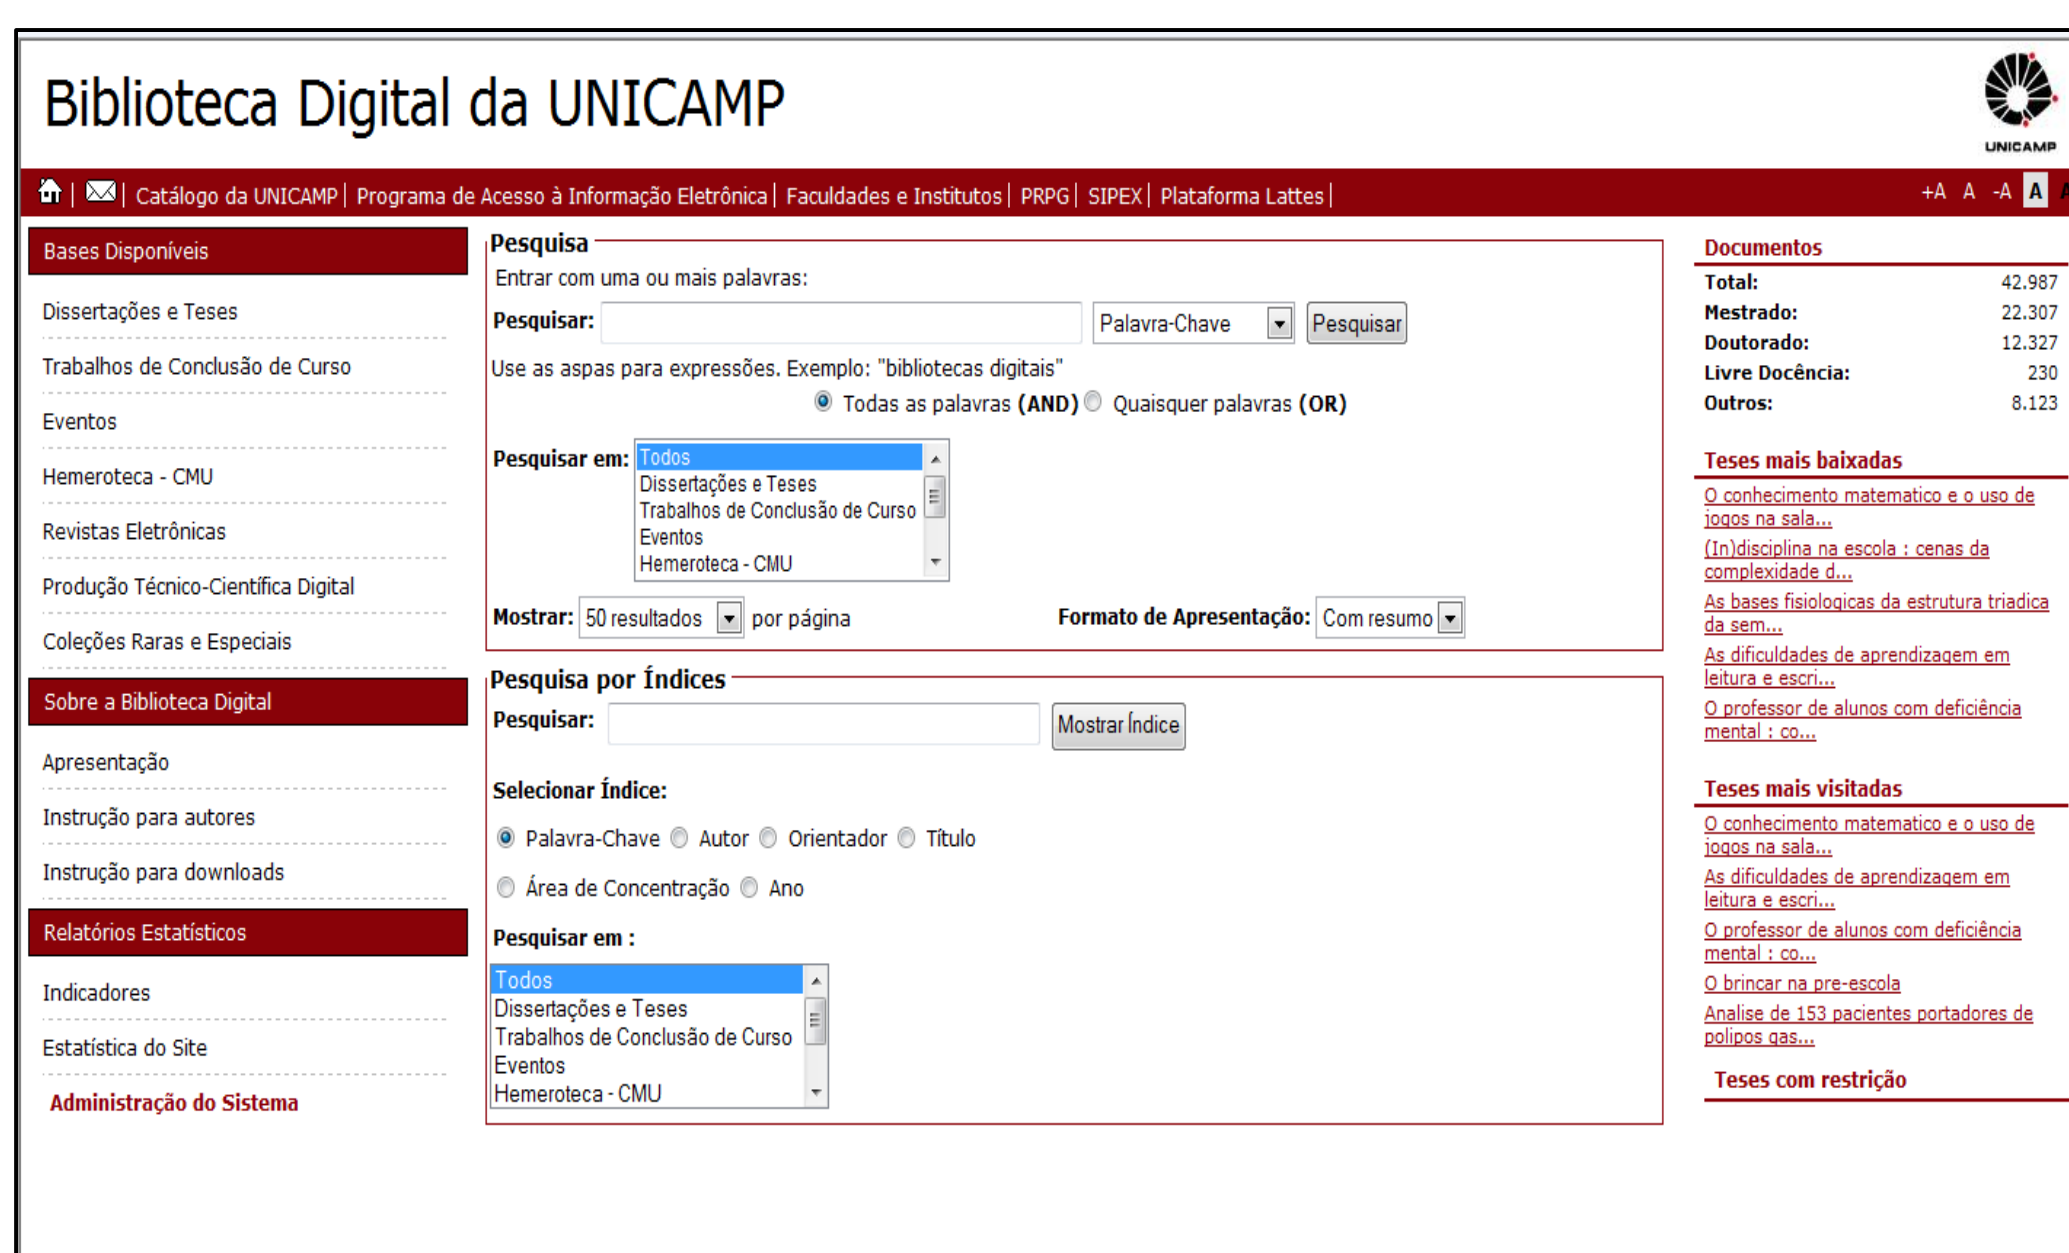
Biblioteca Digital da UNICAMP

UNICAMP

| Catálogo da UNICAMP | Programa de Acesso à Informação Eletrônica | Faculdades e Institutos | PRPG | SIPEX | Plataforma Lattes |

+A A -A A

Bases Disponíveis

Dissertações e Teses

Trabalhos de Conclusão de Curso

Eventos

Hemeroteca - CMU

Revistas Eletrônicas

Produção Técnico-Científica Digital

Coleções Raras e Especiais

Sobre a Biblioteca Digital

Apresentação

Instrução para autores

Instrução para downloads

Relatórios Estatísticos

Indicadores

Estatística do Site

Administração do Sistema

Pesquisa

Entrar com uma ou mais palavras:

Pesquisar: Palavra-Chave Pesquisar

Use as aspas para expressões. Exemplo: "bibliotecas digitais"

Todas as palavras (AND) Quaisquer palavras (OR)

Pesquisar em: Todos
Dissertações e Teses
Trabalhos de Conclusão de Curso
Eventos
Hemeroteca - CMU

Mostrar: 50 resultados por página

Formato de Apresentação: Com resumo

Pesquisa por Índices

Pesquisar: Mostrar Índice

Selecionar Índice:

Palavra-Chave Autor Orientador Título

Área de Concentração Ano

Pesquisar em :

Todos
Dissertações e Teses
Trabalhos de Conclusão de Curso
Eventos
Hemeroteca - CMU

Documentos

| | |
|---|---|
| Total: | 42.987 |
| Mestrado: | 22.307 |
| Doutorado: | 12.327 |
| Livre Docência: | 230 |
| Outros: | 8.123 |

Teses mais baixadas

O conhecimento matematico e o uso de jogos na sala...

(In)disciplina na escola : cenas da complexidade d...

As bases fisiologicas da estrutura triadica da sem...

As dificuldades de aprendizagem em leitura e escri...

O professor de alunos com deficiência mental : co...

Teses mais visitadas

O conhecimento matematico e o uso de jogos na sala...

As dificuldades de aprendizagem em leitura e escri...

O professor de alunos com deficiência mental : co...

O brincar na pre-escola

Analise de 153 pacientes portadores de polipos gas...

Teses com restrição